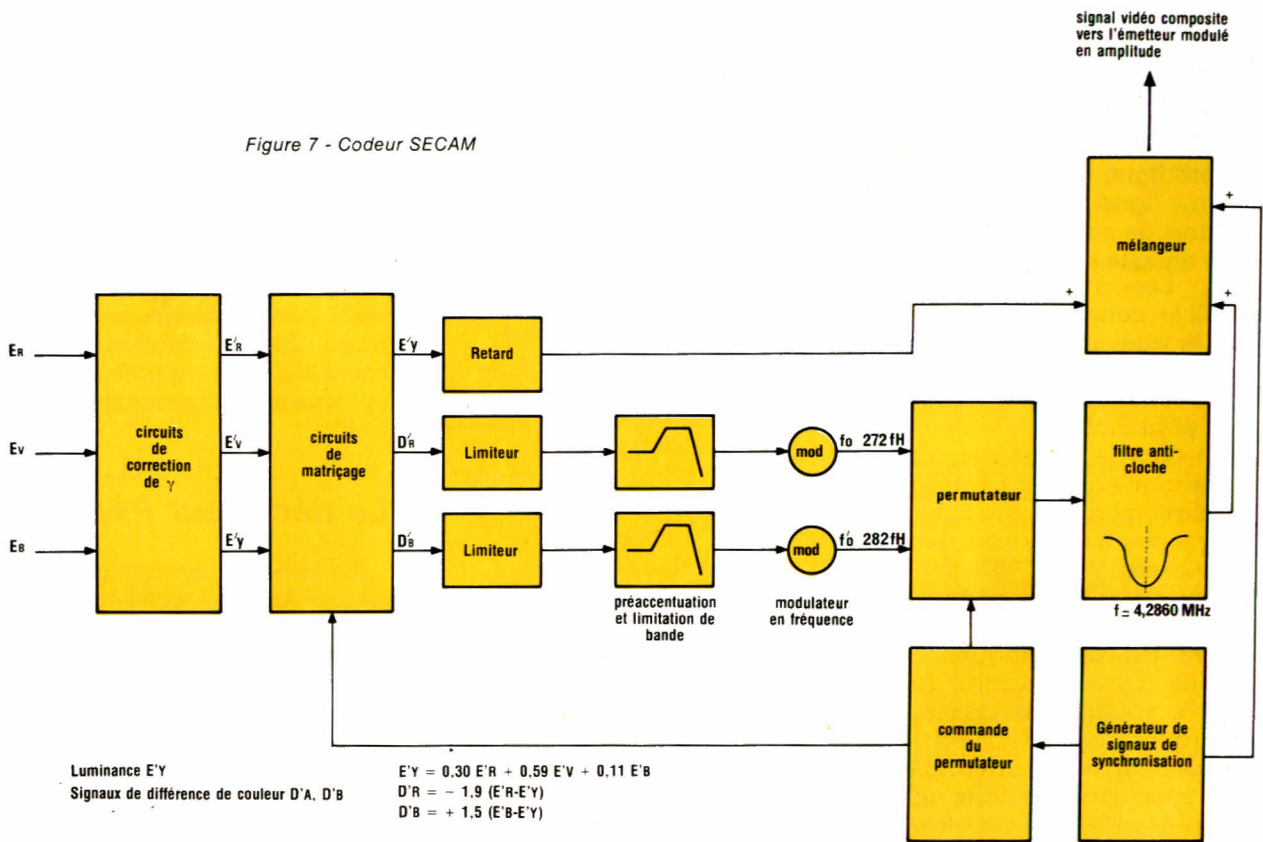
signal vidéo composite vers l'émetteur modulé en amplitude

Figure 7 - Codeur SECAM

mélangeur

+

+

+

$E_R$

$E_V$

$E_B$

circuits de correction de $\gamma$

$E'_R$

$E'_V$

$E'_Y$

circuits de matriçage

$E'_Y$

$D'_R$

$D'_B$

Retard

Limiteur

Limiteur

préaccentuation et limitation de bande

mod

mod

modulateur en fréquence

fo 272 fH

f'o 282 fH

permutateur

filtre anti-cloche

f = 4,2860 MHz

commande du permutateur

Générateur de signaux de synchronisation

Luminance E'Y

Signaux de différence de couleur D'A, D'B

E'Y = 0,30 E'R + 0,59 E'V + 0,11 E'B

D'R = − 1,9 (E'R-E'Y)

D'B = + 1,5 (E'B-E'Y)